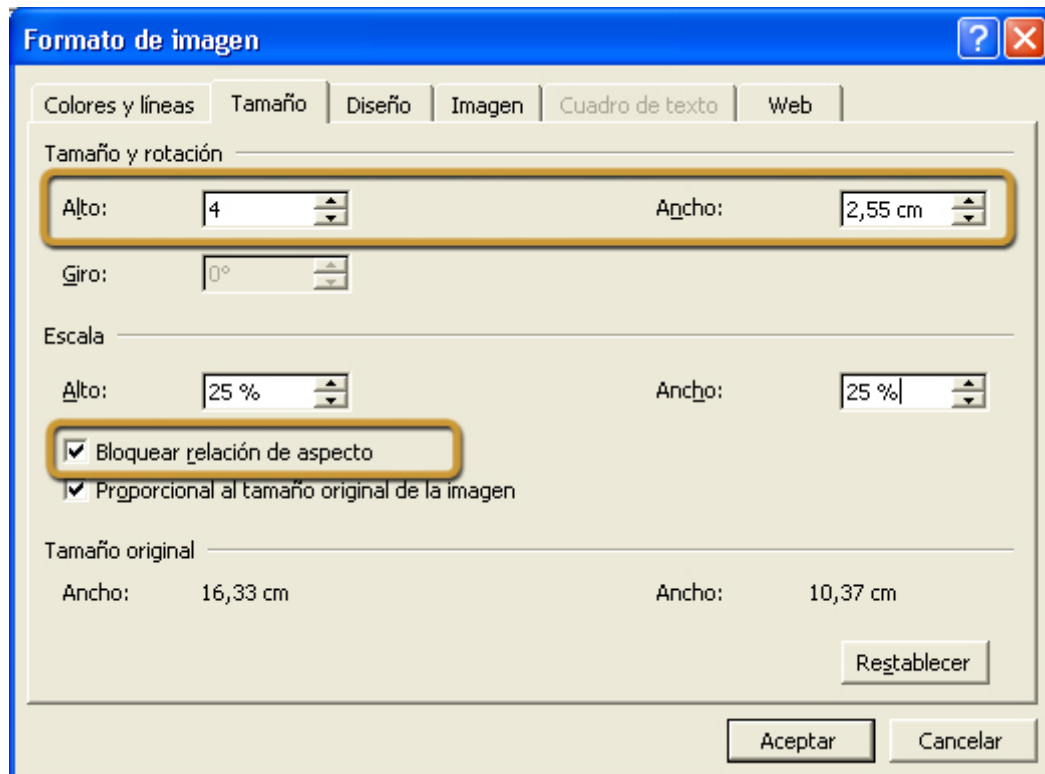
Formato de imagen

? X

Colores y líneas | Tamaño | Diseño | Imagen | Cuadro de texto | Web

Tamaño y rotación

Alto: 4

Ancho: 2,55 cm

Giro: 0°

Escala

Alto: 25 %

Ancho: 25 %

☑ Bloquear relación de aspecto

☑ Proporcional al tamaño original de la imagen

Tamaño original

Ancho: 16,33 cm

Ancho: 10,37 cm

Restablecer

Aceptar

Cancelar